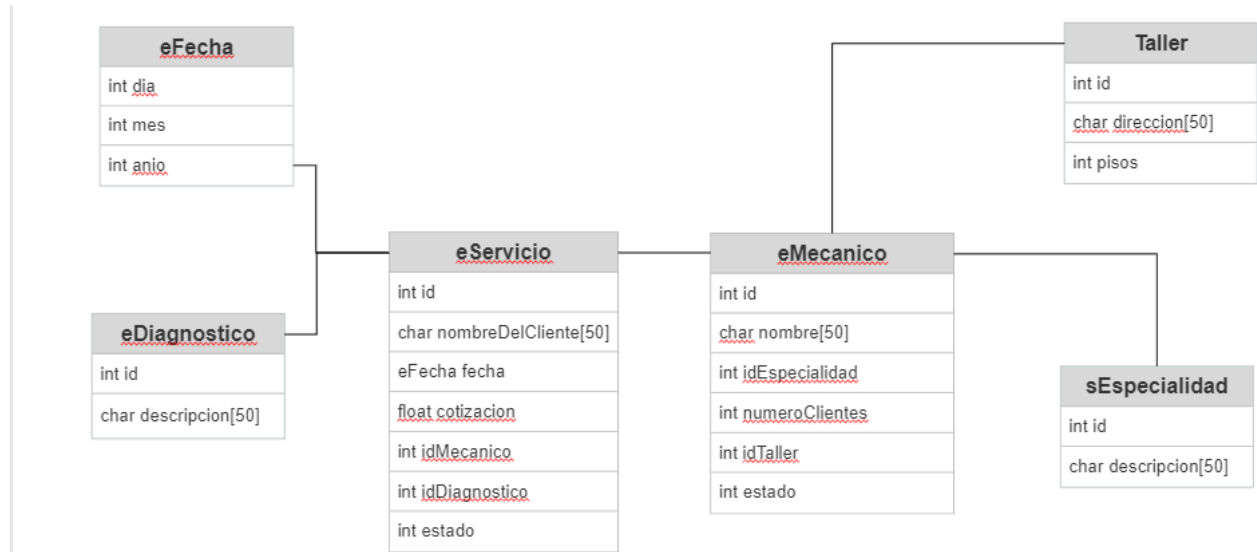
eFecha

int dia

int mes

int anio

Taller

int id

char direccion[50]

int pisos

eServicio

int id

char nombreDelCliente[50]

eFecha fecha

float cotizacion

int idMecanico

int idDiagnostico

int estado

eMecanico

int id

char nombre[50]

int idEspecialidad

int numeroClientes

int idTaller

int estado

eDiagnostico

int id

char descripcion[50]

sEspecialidad

int id

char descripcion[50]